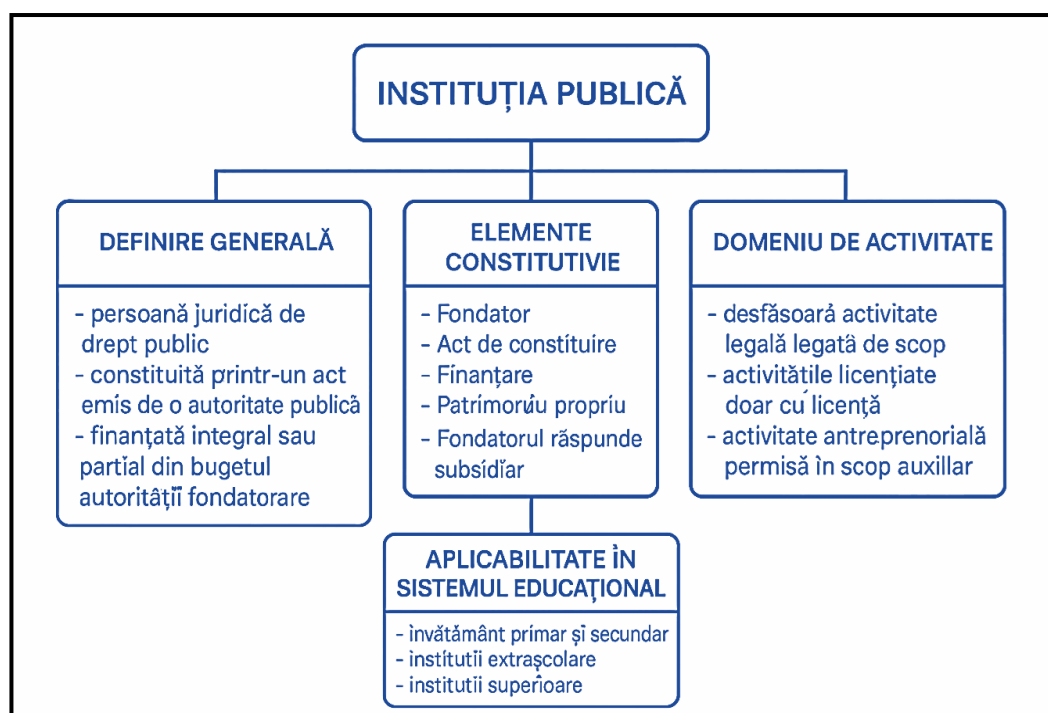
INSTITUȚIA PUBLICĂ

DEFINIRE GENERALĂ

- persoană juridică de drept public
- constituită printr-un act emis de o autoritate publică
- finanțată integral sau parțial din bugetul autorității fondatorare

ELEMENTE CONSTITUTIVIE

- Fondator
- Act de constituire
- Finanțare
- Patrimoriu propriu
- Fondatorul răspunde subsidiar

DOMENIU DE ACTIVITATE

- desfăsoară activitate legală legată de scop
- activitățile licențiate doar cu licență
- activitate antreprenorială permisă în scop auxillar

APLICABILITATE ÎN SISTEMUL EDUCAȚIONAL

- învătământ primar și secundar
- institutii extrașcolare
- institutii superioare